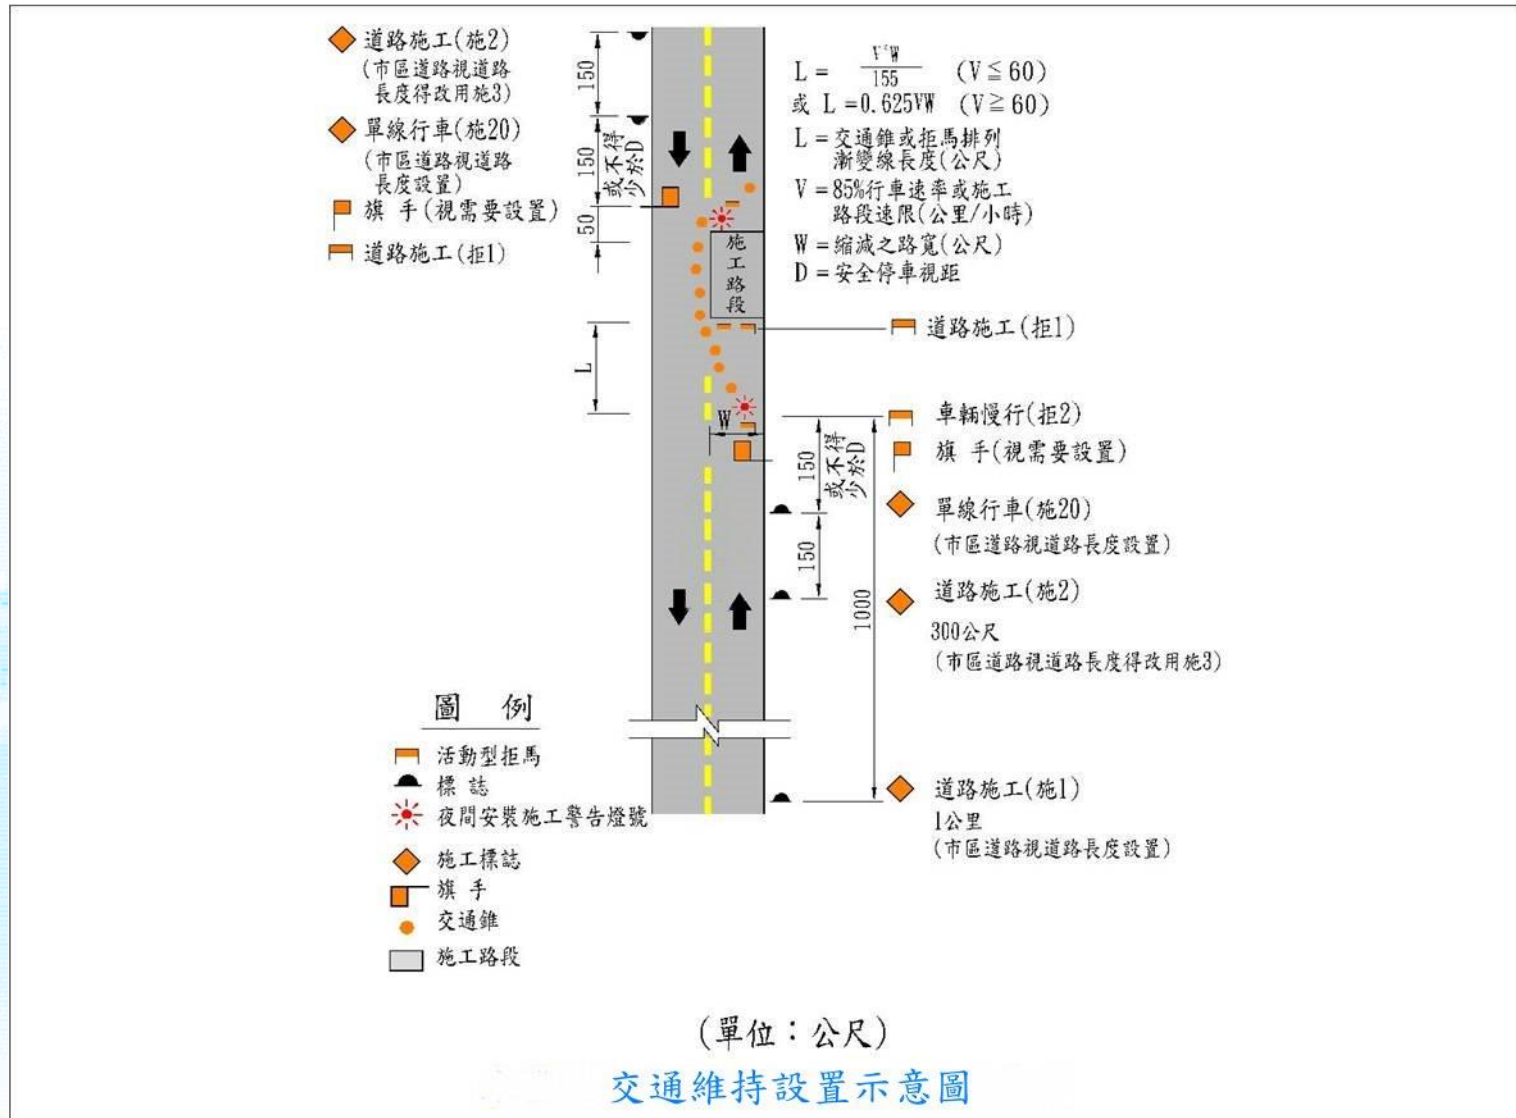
道路施工(施2)
(市區道路視道路長度得改用施3)

單線行車(施20)
(市區道路視道路長度設置)

旗 手(視需要設置)

道路施工(拒1)

150

150 或不得少於D

50

$L = \frac{V^2W}{155}$ $(V \leq 60)$
或 $L = 0.625VW$ $(V \geq 60)$
L = 交通錐或拒馬排列漸變線長度(公尺)
V = 85%行車速率或施工路段速限(公里/小時)
W = 縮減之路寬(公尺)
D = 安全停車視距

施工路段

道路施工(拒1)

L

W

車輛慢行(拒2)

旗 手(視需要設置)

150 或不得少於D

單線行車(施20)
(市區道路視道路長度設置)

150

1000

道路施工(施2)
300公尺
(市區道路視道路長度得改用施3)

圖 例
活動型拒馬
標 誌
夜間安裝施工警告燈號
施工標誌
旗 手
交通錐
施工路段

道路施工(施1)
1公里
(市區道路視道路長度設置)

(單位:公尺)

交通維持設置示意圖